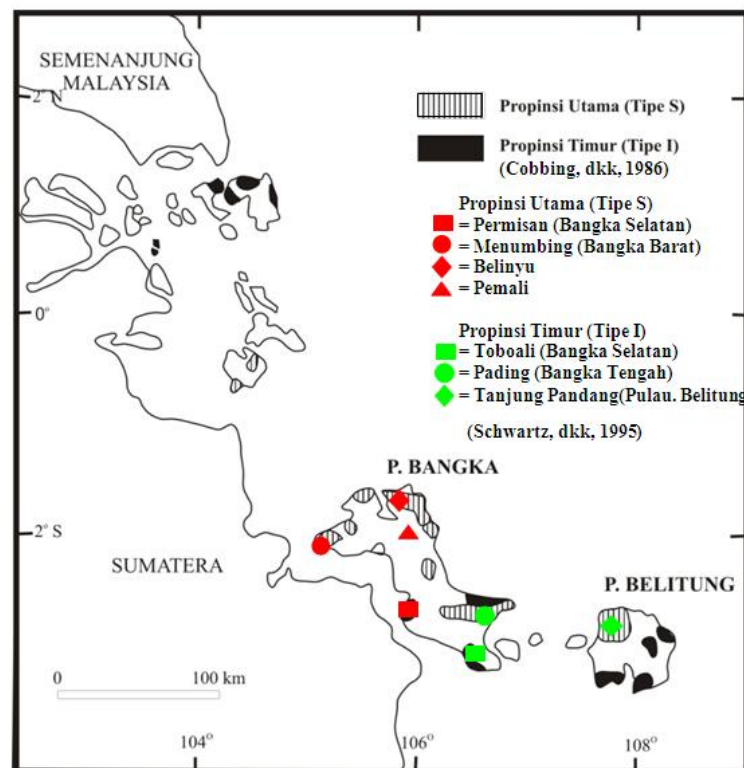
SEMENANJUNG MALAYSIA

2° N

Propinsi Utama (Tipe S)

Propinsi Timur (Tipe I)
(Cobbing, dkk, 1986)

Propinsi Utama (Tipe S)
= Permisan (Bangka Selatan)
= Menumbing (Bangka Barat)
= Belinyu
= Pemali

Propinsi Timur (Tipe I)
= Toboali (Bangka Selatan)
= Pading (Bangka Tengah)
= Tanjung Pandang(Pulau. Belitung

(Schwartz, dkk, 1995)

0°

P. BANGKA

2° S

SUMATERA

P. BELITUNG

0 100 km

104°

106°

108°